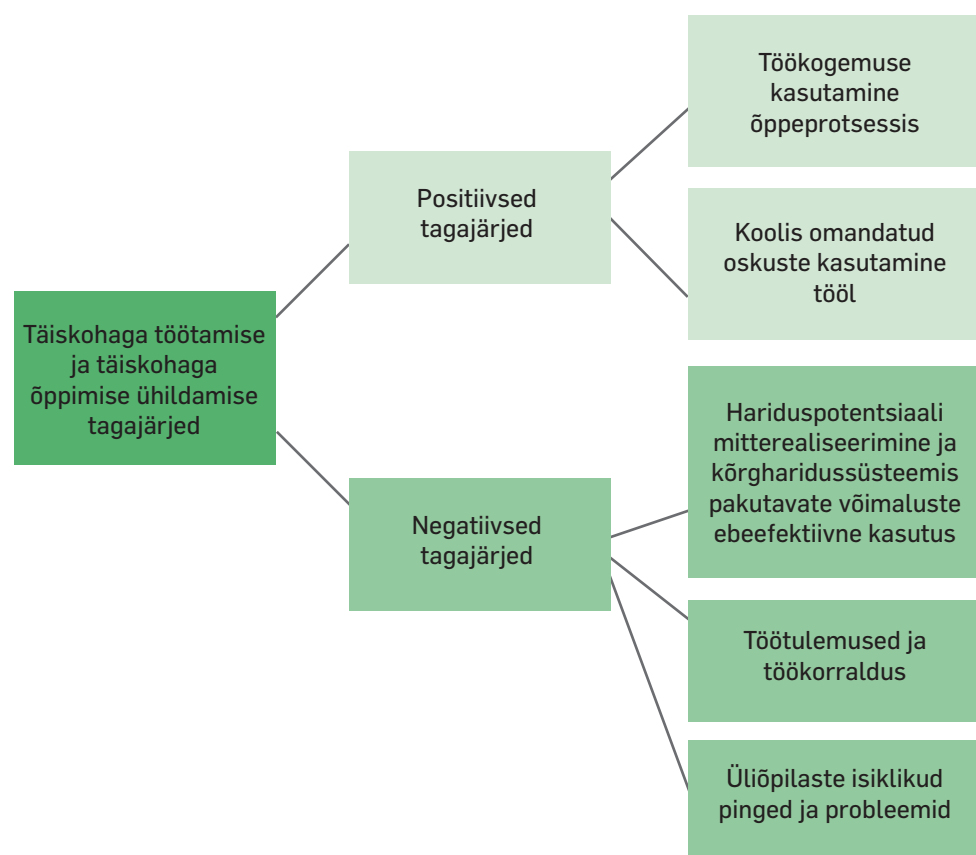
Täiskohaga töötamise ja täiskohaga õppimise ühildamise tagajärjed

Positiivsed tagajärjed

Töökogemuse kasutamine õppeprotsessis

Koolis omandatud oskuste kasutamine tööl

Negatiivsed tagajärjed

Hariduspotentsiaali mitterealiseerimine ja kõrgharidussüsteemis pakutavate võimaluste ebeefektiivne kasutus

Töötulemused ja töökorraldus

Üliõpilaste isiklikud pinged ja probleemid